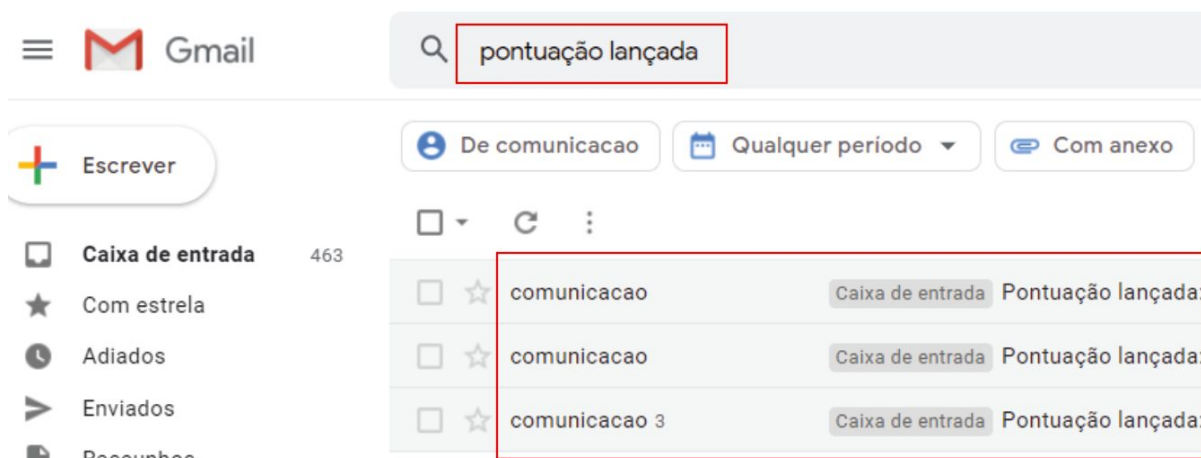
Gmail

pontuação lançada

Escrever

De comunicacao
Qualquer período
Com anexo

Caixa de entrada 463
Com estrela
Adiados
Enviados
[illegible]

comunicacao
Caixa de entrada
Pontuação lançada

comunicacao
Caixa de entrada
Pontuação lançada

comunicacao 3
Caixa de entrada
Pontuação lançada